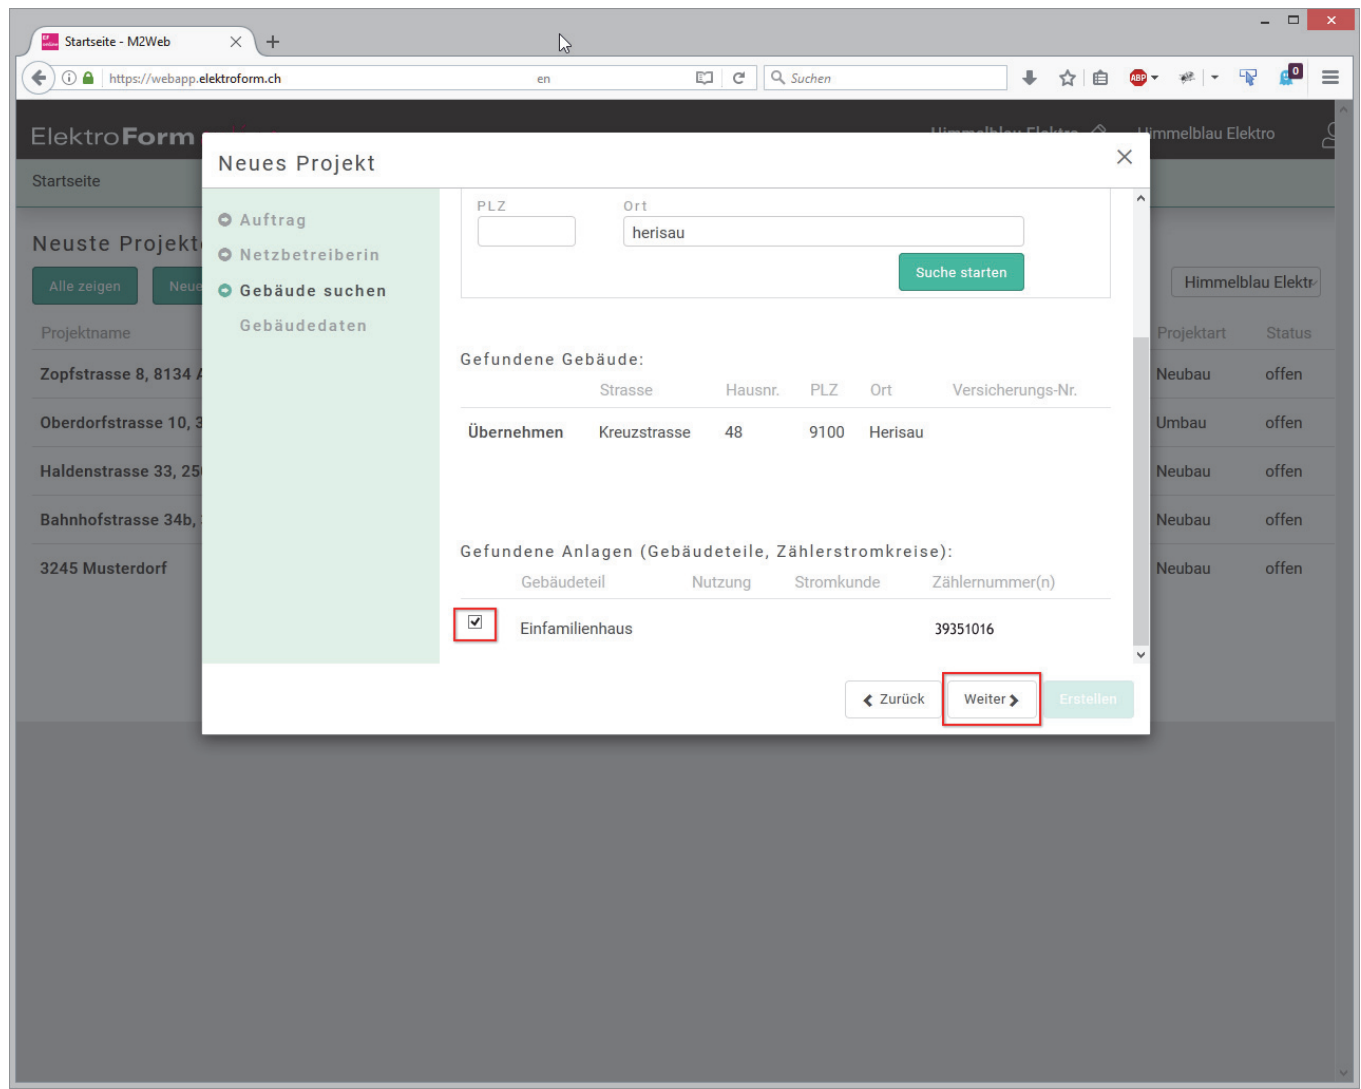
Startseite - M2Web

https://webapp.elektroform.ch en Suchen

ElektroForm Himmelblau Elektro

Startseite

Neuste Projekt

Alle zeigen Neue

Projektname

Zopfstrasse 8, 8134 A

Oberdorfstrasse 10, 3

Haldenstrasse 33, 25

Bahnhofstrasse 34b,

3245 Musterdorf

Himmelblau Elektr

| Projektart | Status |
|---|---|
| Neubau | offen |
| Umbau | offen |
| Neubau | offen |
| Neubau | offen |
| Neubau | offen |

Neues Projekt

Auftrag
Netzbetreiberin
Gebäude suchen
Gebäudedaten

PLZ

Ort
herisau

Suche starten

Gefundene Gebäude:

| | Strasse | Hausnr. | PLZ | Ort | Versicherungs-Nr. |
|---|---|---|---|---|---|
| Übernehmen | Kreuzstrasse | 48 | 9100 | Herisau | |

Gefundene Anlagen (Gebäudeteile, Zählerstromkreise):

| | Gebäudeteil | Nutzung | Stromkunde | Zählernummer(n) |
|---|---|---|---|---|
| ☑ | Einfamilienhaus | | | 39351016 |

Zurück Weiter Erstellen